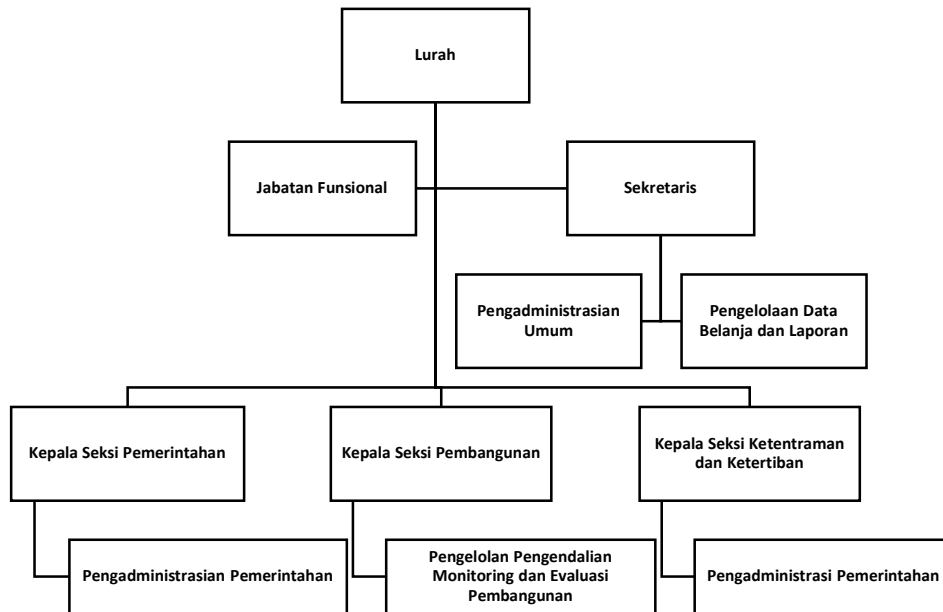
Lurah

Jabatan Funsional

Sekretaris

Pengadministrasian Umum

Pengelolaan Data Belanja dan Laporan

Kepala Seksi Pemerintahan

Kepala Seksi Pembangunan

Kepala Seksi Ketentraman dan Ketertiban

Pengadministrasian Pemerintahan

Pengelolan Pengendalian Monitoring dan Evaluasi Pembangunan

Pengadministrasi Pemerintahan